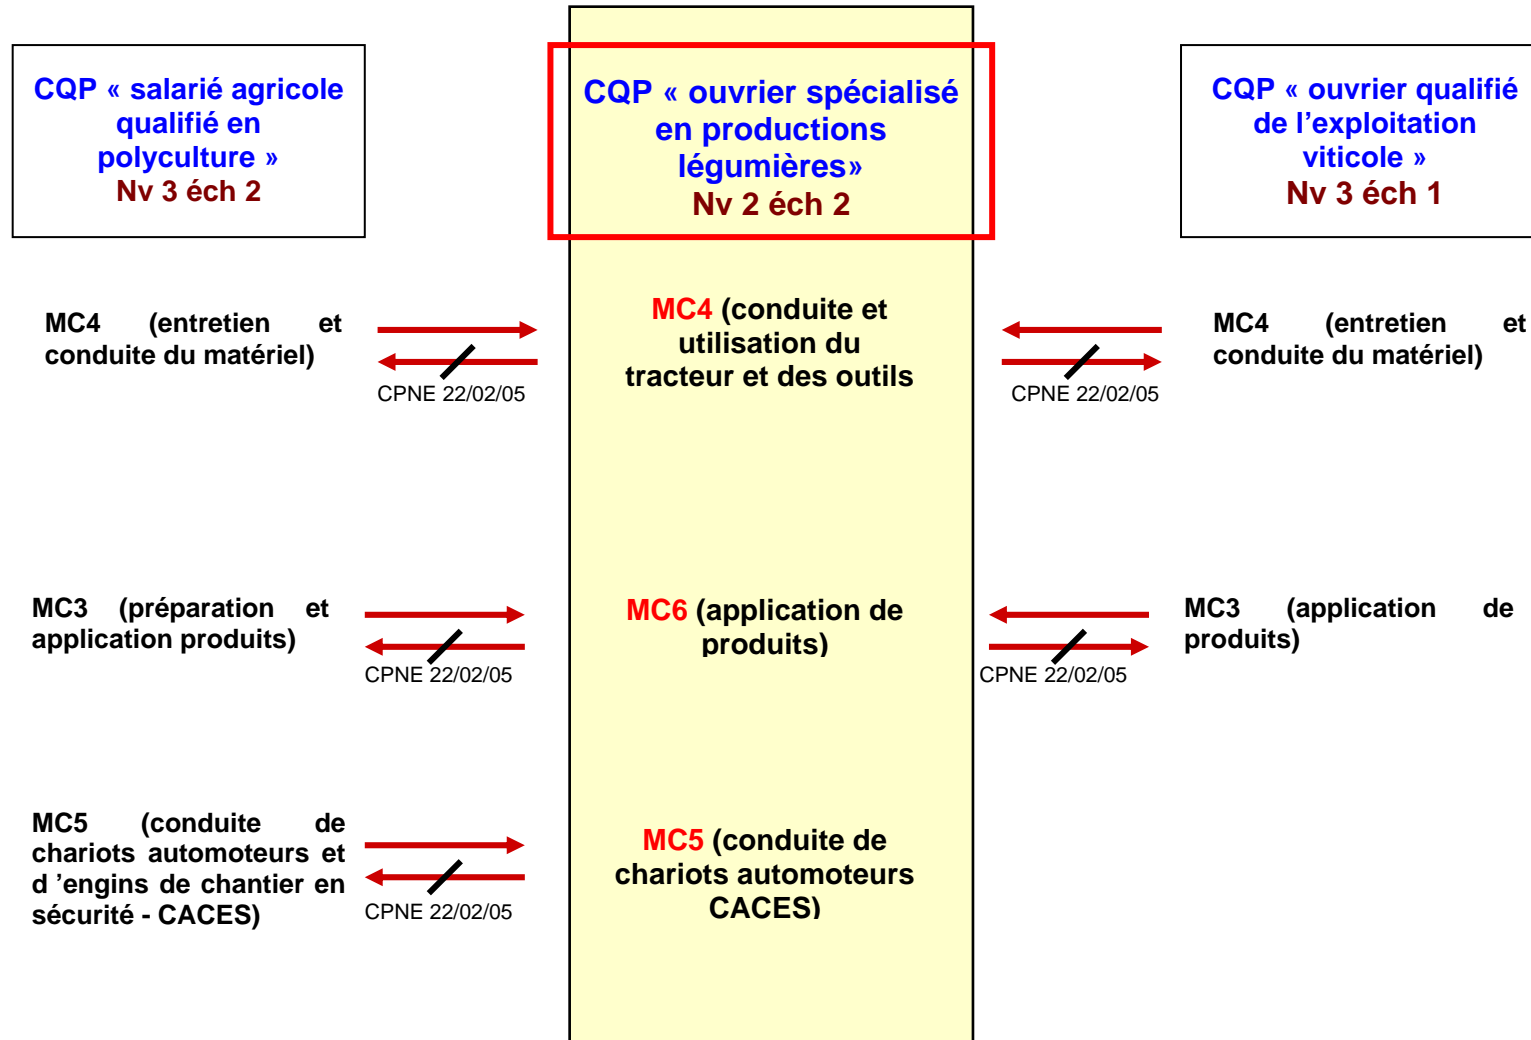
CQP « salarié agricole qualifié en polyculture »
Nv 3 éch 2

CQP « ouvrier spécialisé en productions légumières»
Nv 2 éch 2

CQP « ouvrier qualifié de l'exploitation viticole »
Nv 3 éch 1

MC4 (entretien et conduite du matériel)

CPNE 22/02/05

MC4 (conduite et utilisation du tracteur et des outils

CPNE 22/02/05

MC4 (entretien et conduite du matériel)

MC3 (préparation et application produits)

CPNE 22/02/05

MC6 (application de produits)

CPNE 22/02/05

MC3 (application de produits)

MC5 (conduite de chariots automoteurs et d 'engins de chantier en sécurité - CACES)

CPNE 22/02/05

MC5 (conduite de chariots automoteurs CACES)